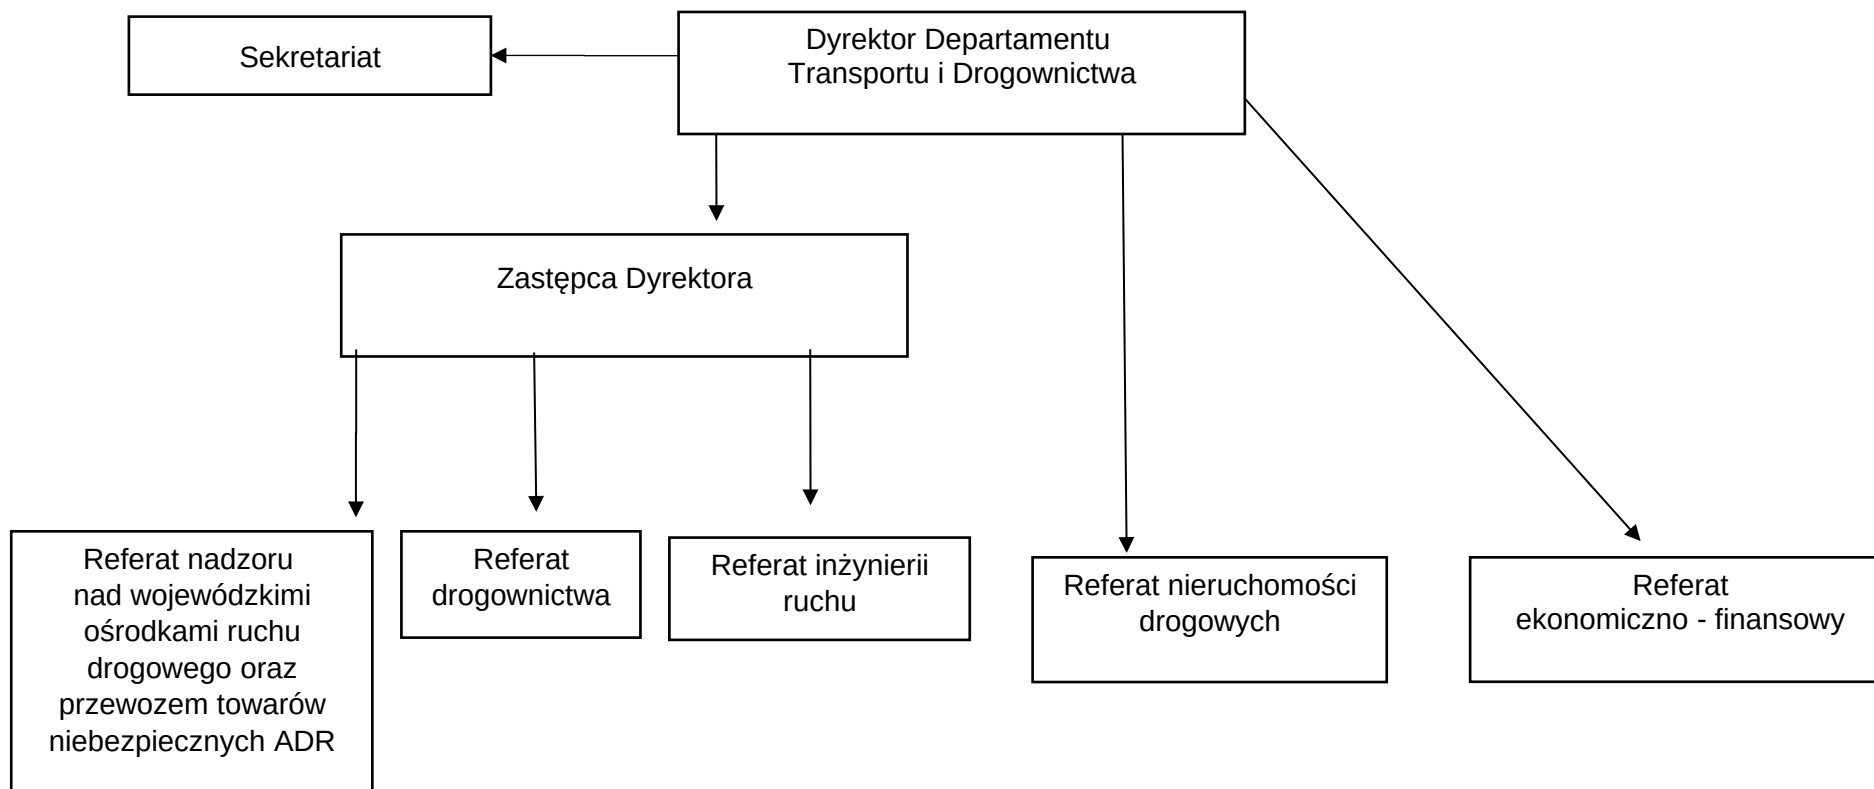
Sekretariat

Dyrektor Departamentu Transportu i Drogownictwa

Zastępca Dyrektora

Referat nadzoru nad wojewódzkimi ośrodkami ruchu drogowego oraz przewozem towarów niebezpiecznych ADR

Referat drogownictwa

Referat inżynierii ruchu

Referat nieruchomości drogowych

Referat ekonomiczno - finansowy